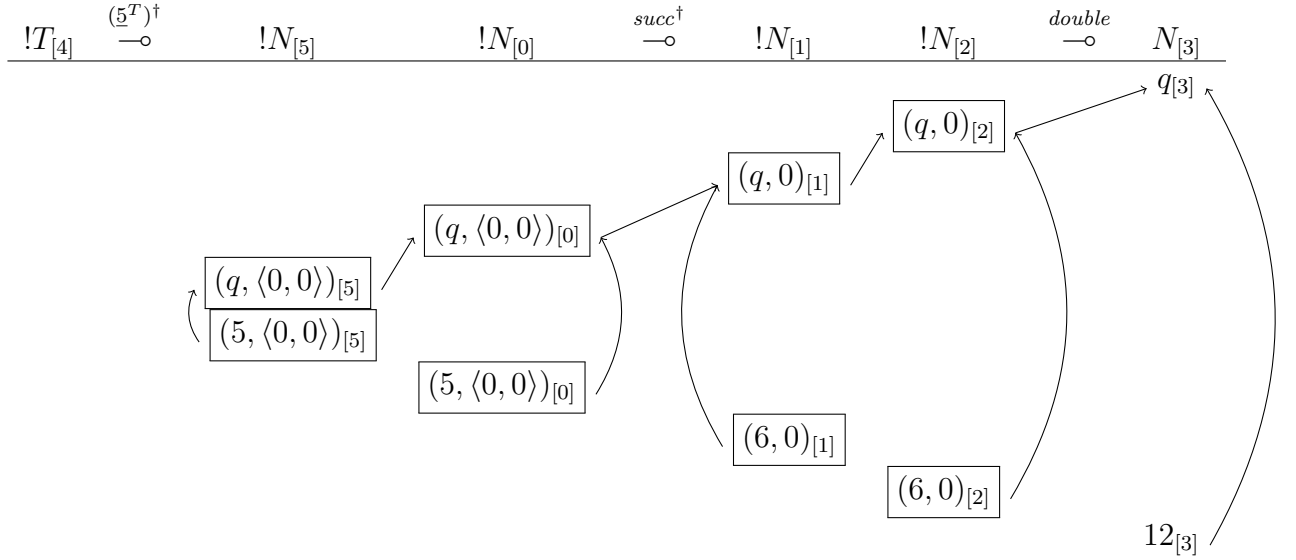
$!T_{[4]}$ $\overset{(\underline{5}^T)^\dagger}{\multimap}$ $!N_{[5]}$ $!N_{[0]}$ $\overset{succ^\dagger}{\multimap}$ $!N_{[1]}$ $!N_{[2]}$ $\overset{double}{\multimap}$ $N_{[3]}$

$q_{[3]}$

$(q, 0)_{[2]}$

$(q, 0)_{[1]}$

$(q, \langle 0, 0\rangle)_{[0]}$

$(q, \langle 0, 0\rangle)_{[5]}$

$(5, \langle 0, 0\rangle)_{[5]}$

$(5, \langle 0, 0\rangle)_{[0]}$

$(6, 0)_{[1]}$

$(6, 0)_{[2]}$

$12_{[3]}$